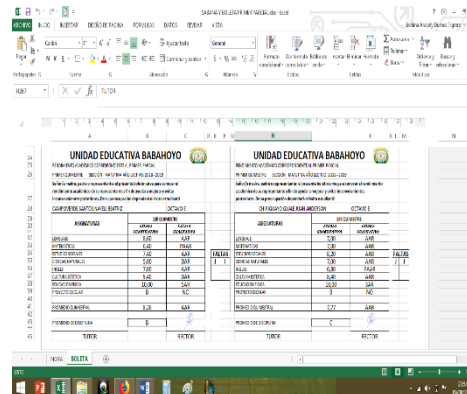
SABANA Y BOLETA PRIMER PARCIAL.xlsx - Excel

ARCHIVO INICIO INSERTAR DISEÑO DE PÁGINA FÓRMULAS DATOS REVISAR VISTA

Calibri
Ajustar texto
General
Combinar y centrar
Formato condicional
Dar formato como tabla
Estilos de celda
Insertar
Eliminar
Formato
Autosuma
Rellenar
Borrar
Ordenar y filtrar
Buscar y seleccionar

Portapapeles Fuente Alineación Número Estilos Celdas Modificar

H267 TUTOR

UNIDAD EDUCATIVA BABAHOYO

CAMPOVERDE SANTOS NAYELI BEATRIZ OCTAVO E

| ASIGNATURAS | | |
|---|---|---|
| LENGUA | 8,60 | A,AR |
| MATEMÁTICAS | 8,40 | A,AR |
| ESTUDIOS SOCIALES | 7,40 | A,AR |
| CIENCIAS NATURALES | 9,40 | D,AR |
| INGLÉS | 7,60 | A,AR |
| EDUCACIÓN ARTÍSTICA | 8,40 | A,AR |
| EDUCACIÓN FÍSICA | 10,00 | S,AR |
| PROYECTOS ESCOLARES | B | |
| PROMEDIO DEL SEMESTRAL | 8,26 | A,AR |
| PROMEDIO DE DISCIPLINA | B | |

FALTAS

TUTOR RECTOR

UNIDAD EDUCATIVA BABAHOYO

CHIRIGUAYO GUALE JULIAN ANDERSON OCTAVO E

| ASIGNATURAS | | |
|---|---|---|
| LENGUA | 7,00 | A,AR |
| MATEMÁTICAS | 7,00 | A,AR |
| ESTUDIOS SOCIALES | 8,20 | A,AR |
| CIENCIAS NATURALES | 7,00 | A,AR |
| INGLÉS | 6,80 | P,AAR |
| EDUCACIÓN ARTÍSTICA | 8,40 | A,AR |
| EDUCACIÓN FÍSICA | 10,00 | S,AR |
| PROYECTOS ESCOLARES | B | |
| PROMEDIO DEL SEMESTRAL | 7,77 | A,AR |
| PROMEDIO DE DISCIPLINA | C | |

FALTAS

TUTOR RECTOR

NOMINA BOLETA

LISTO